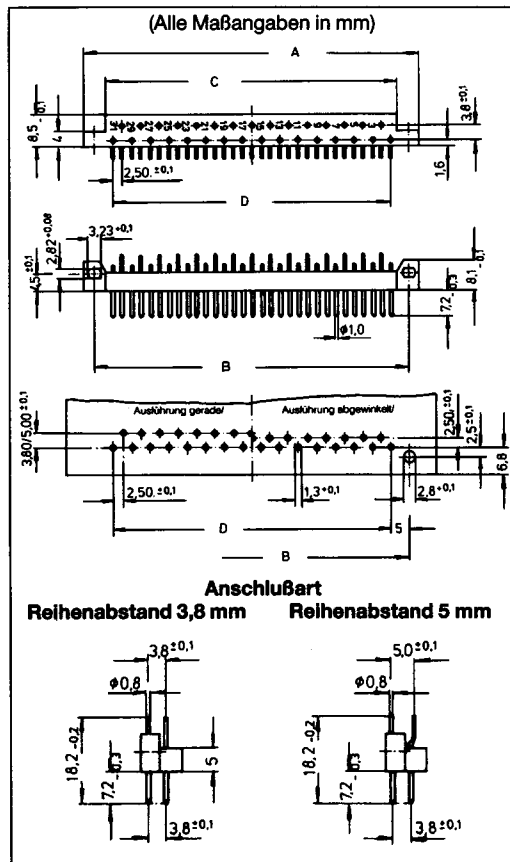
(Alle Maßangaben in mm)

A

C

$8,5_{-0,1}$

4

$3,8^{\pm0,1}$

$2,50^{\pm0,1}$

1,6

D

$2,82^{+0,08}$

$3,23^{+0,1}$

$4,5^{\pm0,1}$

$8,1_{-0,1}$

$7,2_{-0,3}$

$\phi 1,0$

B

$3,80/5,00^{\pm0,1}$

Ausführung gerade/

Ausführung abgewinkelt/

$2,50^{\pm0,1}$

$2,5^{\pm0,1}$

6,8

$2,50^{\pm0,1}$

$1,3^{+0,1}$

$2,8^{+0,1}$

D

5

B

Anschlußart

Reihenabstand 3,8 mm

Reihenabstand 5 mm

$3,8^{\pm0,1}$

$\phi 0,8$

$18,2_{-0,2}$

$7,2_{-0,3}$

5

$3,8^{\pm0,1}$

$5,0^{\pm0,1}$

$\phi 0,8$

$18,2_{-0,2}$

$7,2_{-0,3}$

$3,8^{\pm0,1}$